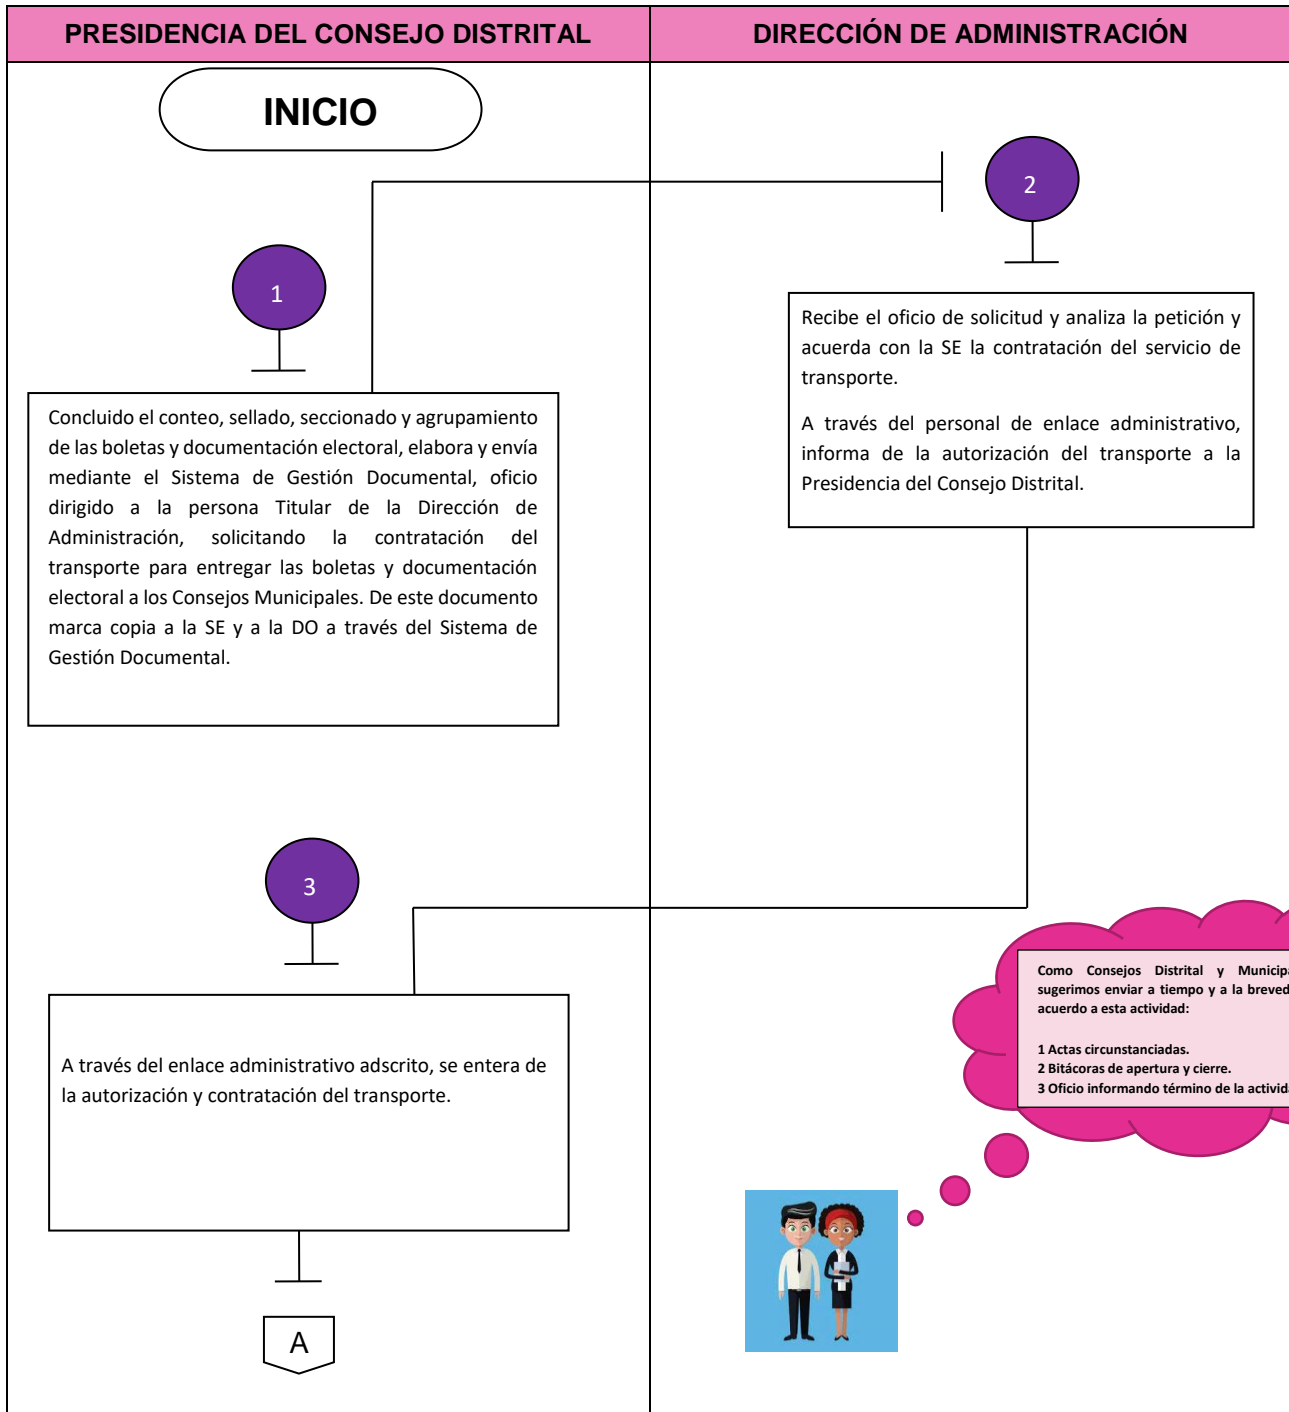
| PRESIDENCIA DEL CONSEJO DISTRITAL | DIRECCIÓN DE ADMINISTRACIÓN |
|---|---|

INICIO

2

1

Recibe el oficio de solicitud y analiza la petición y acuerda con la SE la contratación del servicio de transporte.

A través del personal de enlace administrativo, informa de la autorización del transporte a la Presidencia del Consejo Distrital.

Concluido el conteo, sellado, seccionado y agrupamiento de las boletas y documentación electoral, elabora y envía mediante el Sistema de Gestión Documental, oficio dirigido a la persona Titular de la Dirección de Administración, solicitando la contratación del transporte para entregar las boletas y documentación electoral a los Consejos Municipales. De este documento marca copia a la SE y a la DO a través del Sistema de Gestión Documental.

3

Como Consejos Distrital y Municipa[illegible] sugerimos enviar a tiempo y a la breved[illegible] acuerdo a esta actividad:

1 Actas circunstanciadas.
2 Bitácoras de apertura y cierre.
3 Oficio informando término de la activid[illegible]

A través del enlace administrativo adscrito, se entera de la autorización y contratación del transporte.

A